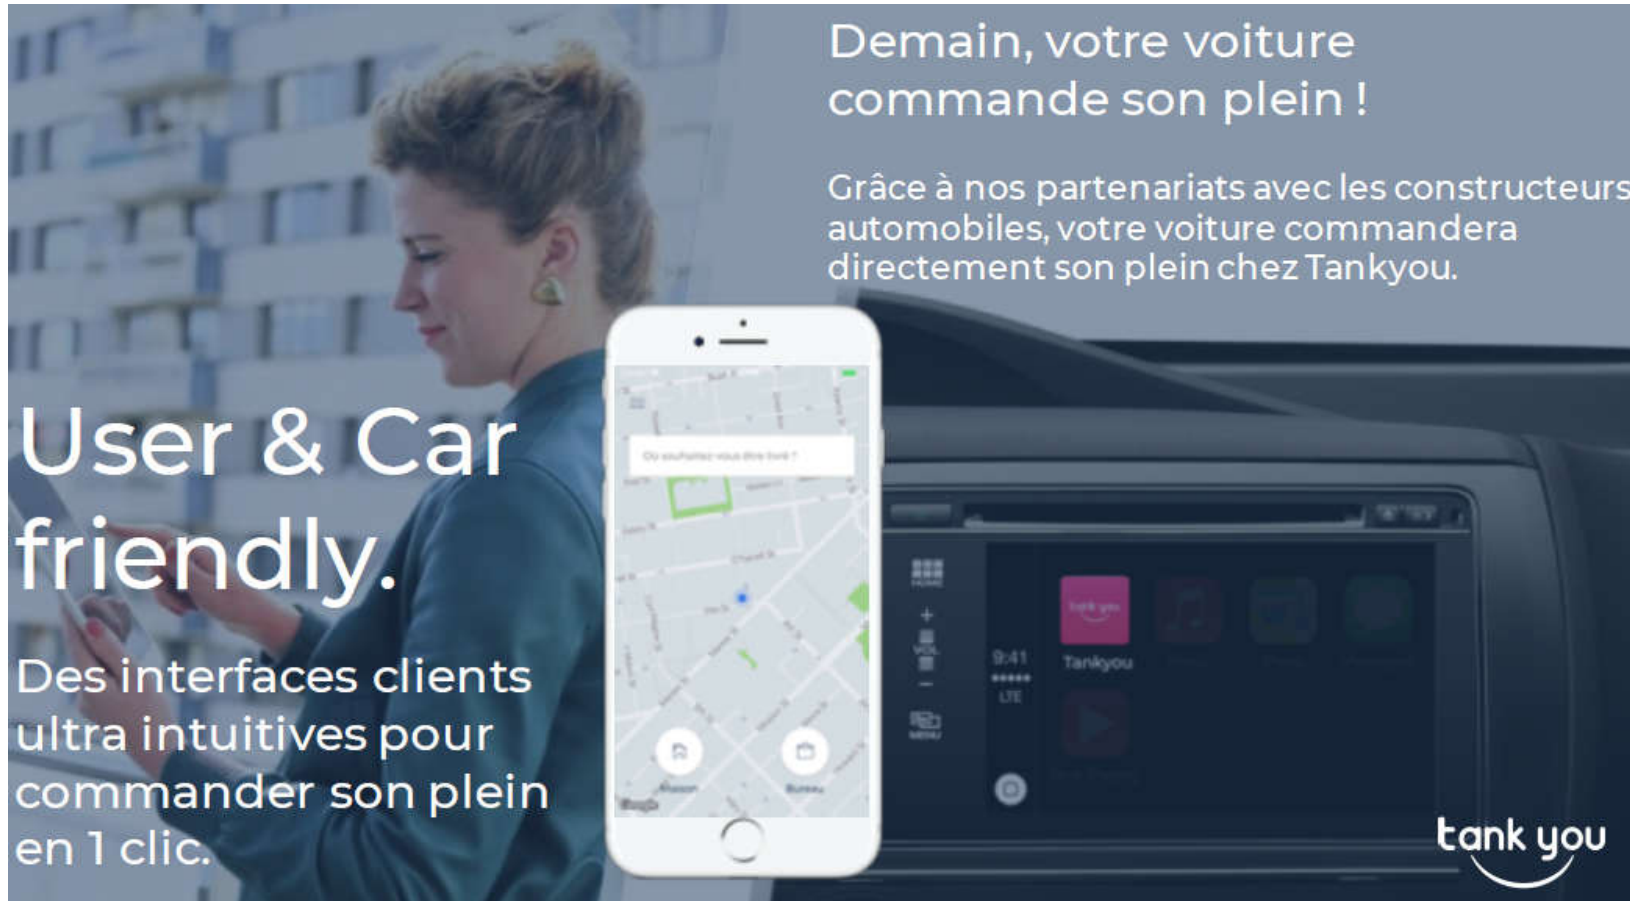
User & Car friendly.

Des interfaces clients ultra intuitives pour commander son plein en 1 clic.

Demain, votre voiture commande son plein !

Grâce à nos partenariats avec les constructeurs automobiles, votre voiture commandera directement son plein chez Tankyou.

Où souhaitez-vous être livré ?

Maison

Bureau

9:41

LTE

Tankyou

tank you